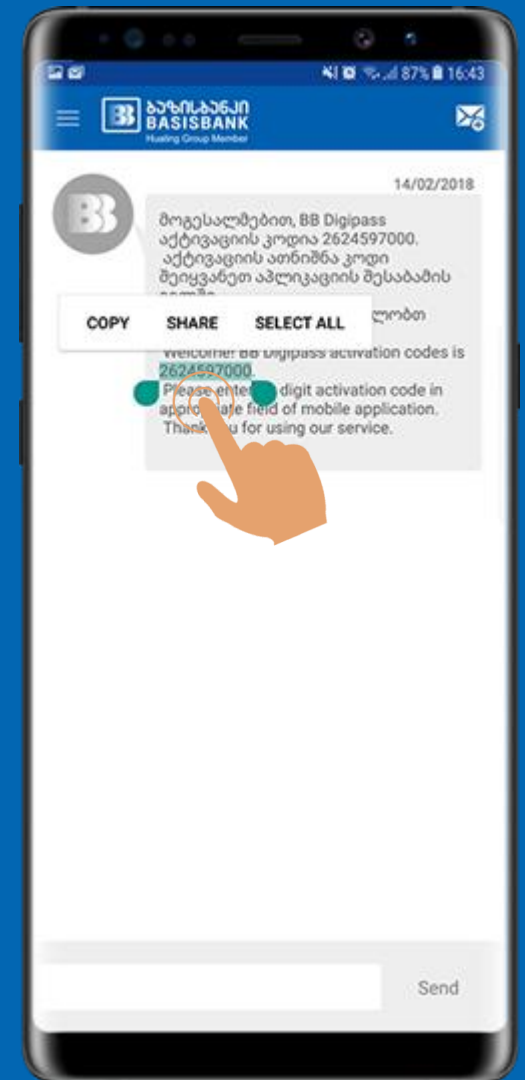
87% 16:43

ბაზისბანკი
BASISBANK
Hualing Group Member

14/02/2018

მოგესალმებით, BB Digipass აქტივაციის კოდია 2624597000. აქტივაციის ათნიშნა კოდი შეიყვანეთ აპლიკაციის შესაბამის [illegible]

COPY SHARE SELECT ALL

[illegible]ლობთ

Welcome! BB Digipass activation codes is 2624597000. Please enter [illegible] digit activation code in appro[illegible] field of mobile application. Thank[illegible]u for using our service.

Send